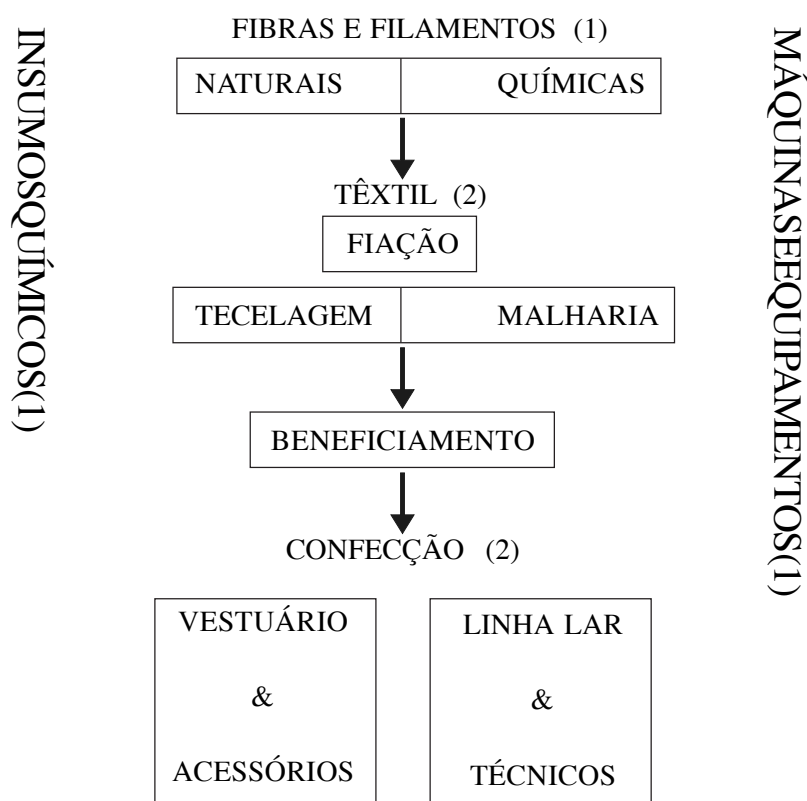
INSUMOSQUÍMICOS(1)

FIBRAS E FILAMENTOS (1)

NATURAIS | QUÍMICAS

TÊXTIL (2)

FIAÇÃO

TECELAGEM | MALHARIA

BENEFICIAMENTO

CONFECÇÃO (2)

VESTUÁRIO & ACESSÓRIOS

LINHA LAR & TÉCNICOS

MÁQUINASEEQUIPAMENTOS(1)